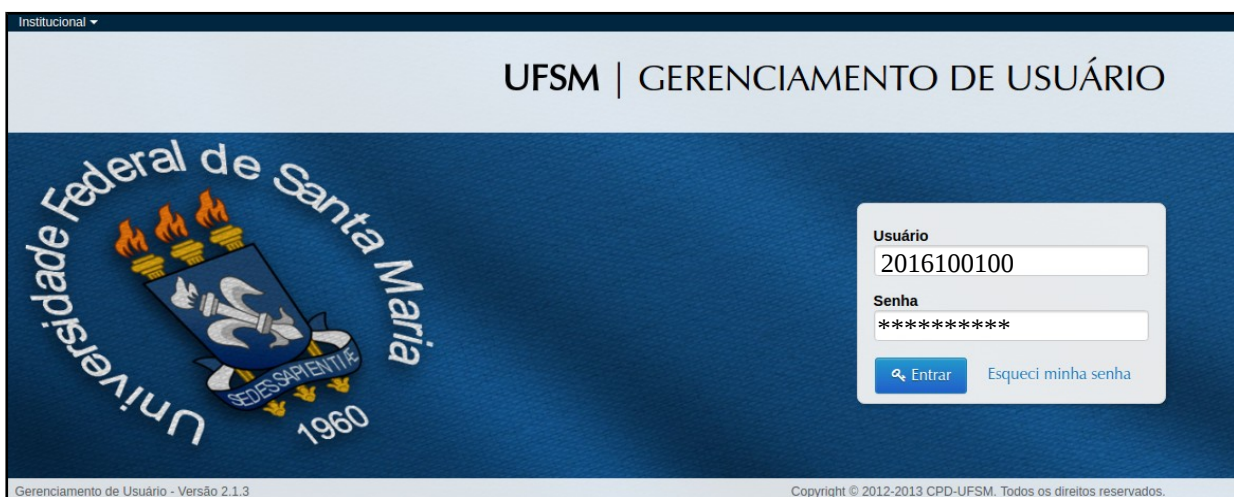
Institucional ▾

UFSM | GERENCIAMENTO DE USUÁRIO

Universidade Federal de Santa Maria

SEDES SAPIENTIÆ

1960

Usuário
2016100100

Senha
**********

Entrar

Esqueci minha senha

Gerenciamento de Usuário - Versão 2.1.3

Copyright © 2012-2013 CPD-UFSM. Todos os direitos reservados.